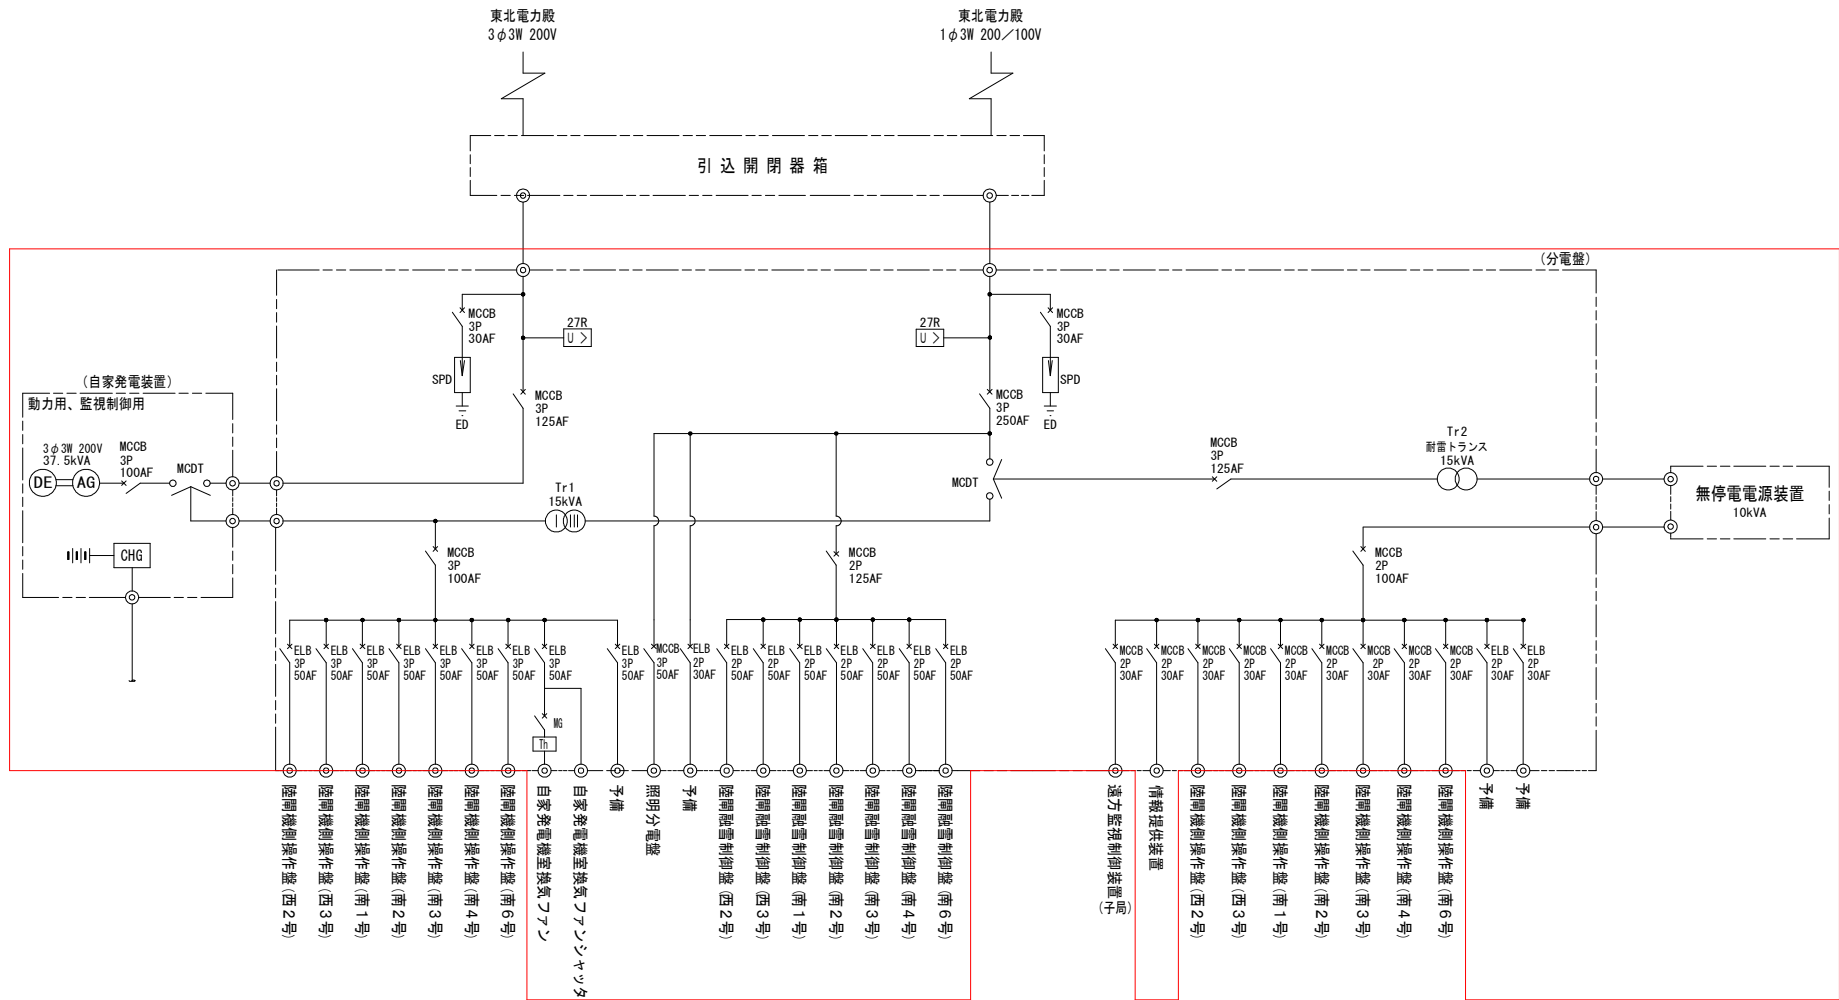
東北電力殿
3φ3W 200V

東北電力殿
1φ3W 200/100V

引 込 開 閉 器 箱

(分電盤)

MCCB
3P
30AF

27R
U >

SPD

ED

MCCB
3P
125AF

27R
U >

MCCB
3P
30AF

SPD

ED

MCCB
3P
250AF

(自家発電装置)
動力用、監視制御用

3φ3W 200V
37.5kVA
DE AG

MCCB
3P
100AF

MCDT

CHG

Tr1
15kVA

MCDT

MCCB
3P
125AF

Tr2
耐雷トランス
15kVA

無停電電源装置
10kVA

MCCB
3P
100AF

MCCB
2P
125AF

MCCB
2P
100AF

ELB 3P 50AF
ELB 3P 50AF
ELB 3P 50AF
ELB 3P 50AF
ELB 3P 50AF
ELB 3P 50AF
ELB 3P 50AF
ELB 3P 50AF
ELB 3P 50AF
MCCB 3P 50AF
ELB 2P 30AF
ELB 2P 50AF
ELB 2P 50AF
ELB 2P 50AF
ELB 2P 50AF
ELB 2P 50AF
ELB 2P 50AF
ELB 2P 50AF

MCCB 2P 30AF
MCCB 2P 30AF
MCCB 2P 30AF
MCCB 2P 30AF
MCCB 2P 30AF
MCCB 2P 30AF
MCCB 2P 30AF
MCCB 2P 30AF
MCCB 2P 30AF
ELB 2P 30AF
ELB 2P 30AF

MG
Th

陸閘機側操作盤(西2号)
陸閘機側操作盤(西3号)
陸閘機側操作盤(南1号)
陸閘機側操作盤(南2号)
陸閘機側操作盤(南3号)
陸閘機側操作盤(南4号)
陸閘機側操作盤(南6号)
自家発電機室換気ファン
自家発電機室換気ファンシャッタ
予備
照明分電盤
予備
陸閘融雪制御盤(西2号)
陸閘融雪制御盤(西3号)
陸閘融雪制御盤(南1号)
陸閘融雪制御盤(南2号)
陸閘融雪制御盤(南3号)
陸閘融雪制御盤(南4号)
陸閘融雪制御盤(南6号)
遠方監視制御装置(子局)
情報提供装置
陸閘機側操作盤(西2号)
陸閘機側操作盤(西3号)
陸閘機側操作盤(南1号)
陸閘機側操作盤(南2号)
陸閘機側操作盤(南3号)
陸閘機側操作盤(南4号)
陸閘機側操作盤(南6号)
予備
予備